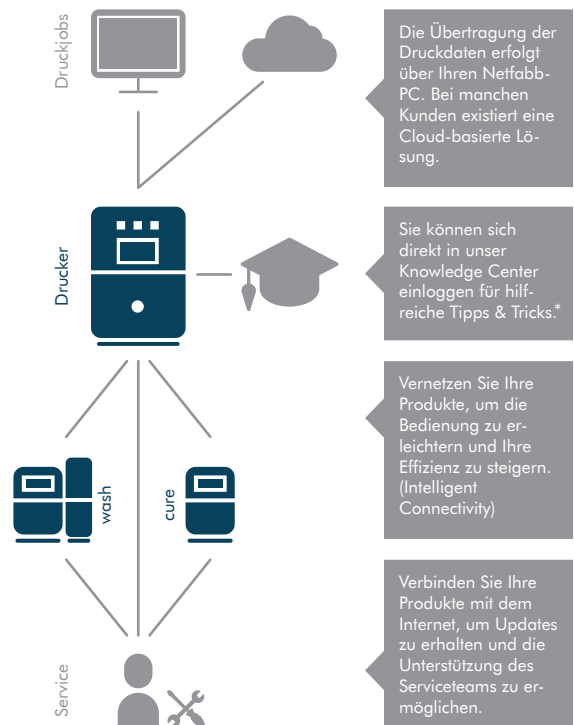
Druckjobs

Die Übertragung der Druckdaten erfolgt über Ihren Netfabb-PC. Bei manchen Kunden existiert eine Cloud-basierte Lösung.

Drucker

Sie können sich direkt in unser Knowledge Center einloggen für hilfreiche Tipps & Tricks.*

wash

cure

Vernetzen Sie Ihre Produkte, um die Bedienung zu erleichtern und Ihre Effizienz zu steigern. (Intelligent Connectivity)

Service

Verbinden Sie Ihre Produkte mit dem Internet, um Updates zu erhalten und die Unterstützung des Serviceteams zu ermöglichen.